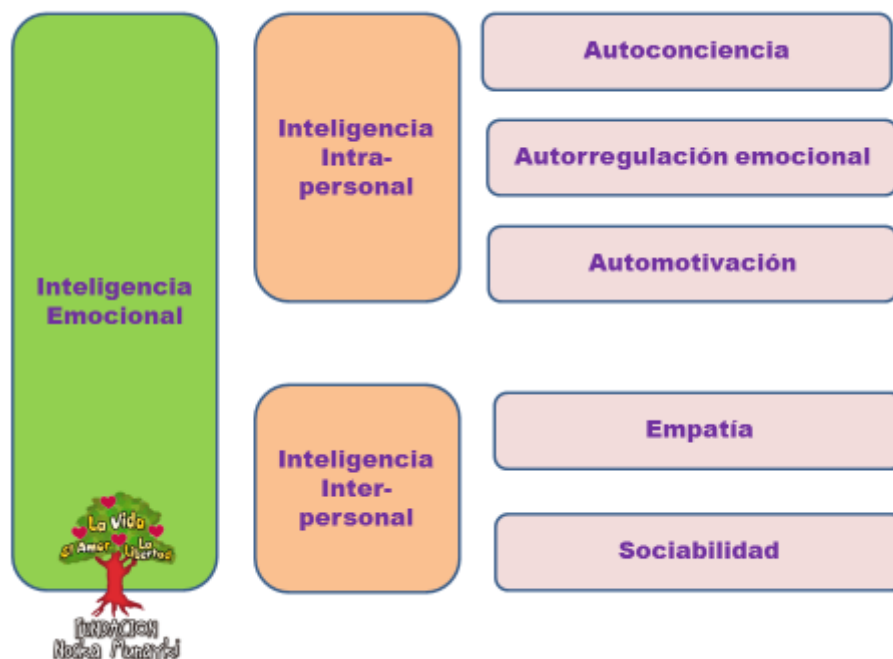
Inteligencia Emocional

Inteligencia Intra-personal

Autoconciencia

Autorregulación emocional

Automotivación

Inteligencia Inter-personal

Empatía

Sociabilidad

La Vida
El Amor
La Libertad

FUNDACION
Norka Monarvé